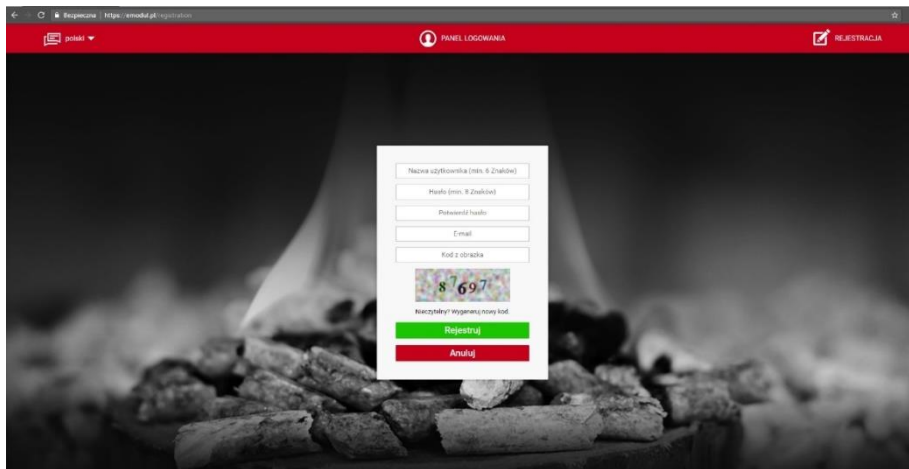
Bezpieczna | https://emodul.pl/registration

polski

PANEL LOGOWANIA

REJESTRACJA

Nazwa użytkownika (min. 6 Znaków)

Hasło (min. 8 Znaków)

Potwierdź hasło

E-mail

Kod z obrazka

87697

Nieczytelny? Wygeneruj nowy kod.

Rejestruj

Anuluj